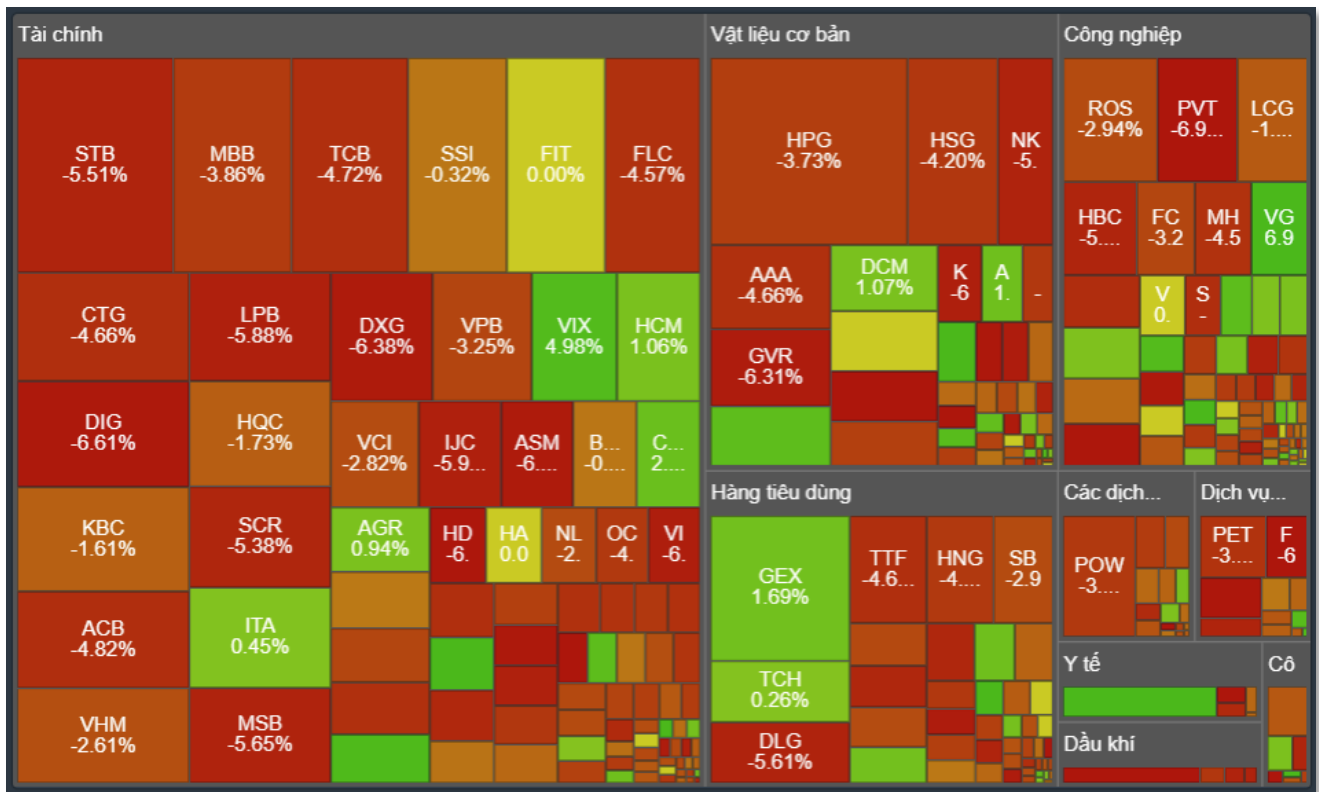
Tài chính

STB
-5.51%

MBB
-3.86%

TCB
-4.72%

SSI
-0.32%

FIT
0.00%

FLC
-4.57%

CTG
-4.66%

LPB
-5.88%

DXG
-6.38%

VPB
-3.25%

VIX
4.98%

HCM
1.06%

DIG
-6.61%

HQC
-1.73%

VCI
-2.82%

IJC
-5.9....

ASM
-6....

B...
-0....

C...
2....

KBC
-1.61%

SCR
-5.38%

AGR
0.94%

HD
-6.

HA
0.0

NL
-2.

OC
-4.

VI
-6.

ACB
-4.82%

ITA
0.45%

VHM
-2.61%

MSB
-5.65%

Vật liệu cơ bản

HPG
-3.73%

HSG
-4.20%

NK
-5.

AAA
-4.66%

DCM
1.07%

K
-6

A
1.

-

GVR
-6.31%

Hàng tiêu dùng

GEX
1.69%

TTF
-4.6....

HNG
-4....

SB
-2.9

TCH
0.26%

DLG
-5.61%

Công nghiệp

ROS
-2.94%

PVT
-6.9....

LCG
-1....

HBC
-5....

FC
-3.2

MH
-4.5

VG
6.9

V
0.

S
-

Các dịch...

POW
-3....

Dịch vụ...

PET
-3....

F
-6

Y tế

Cô

Dầu khí